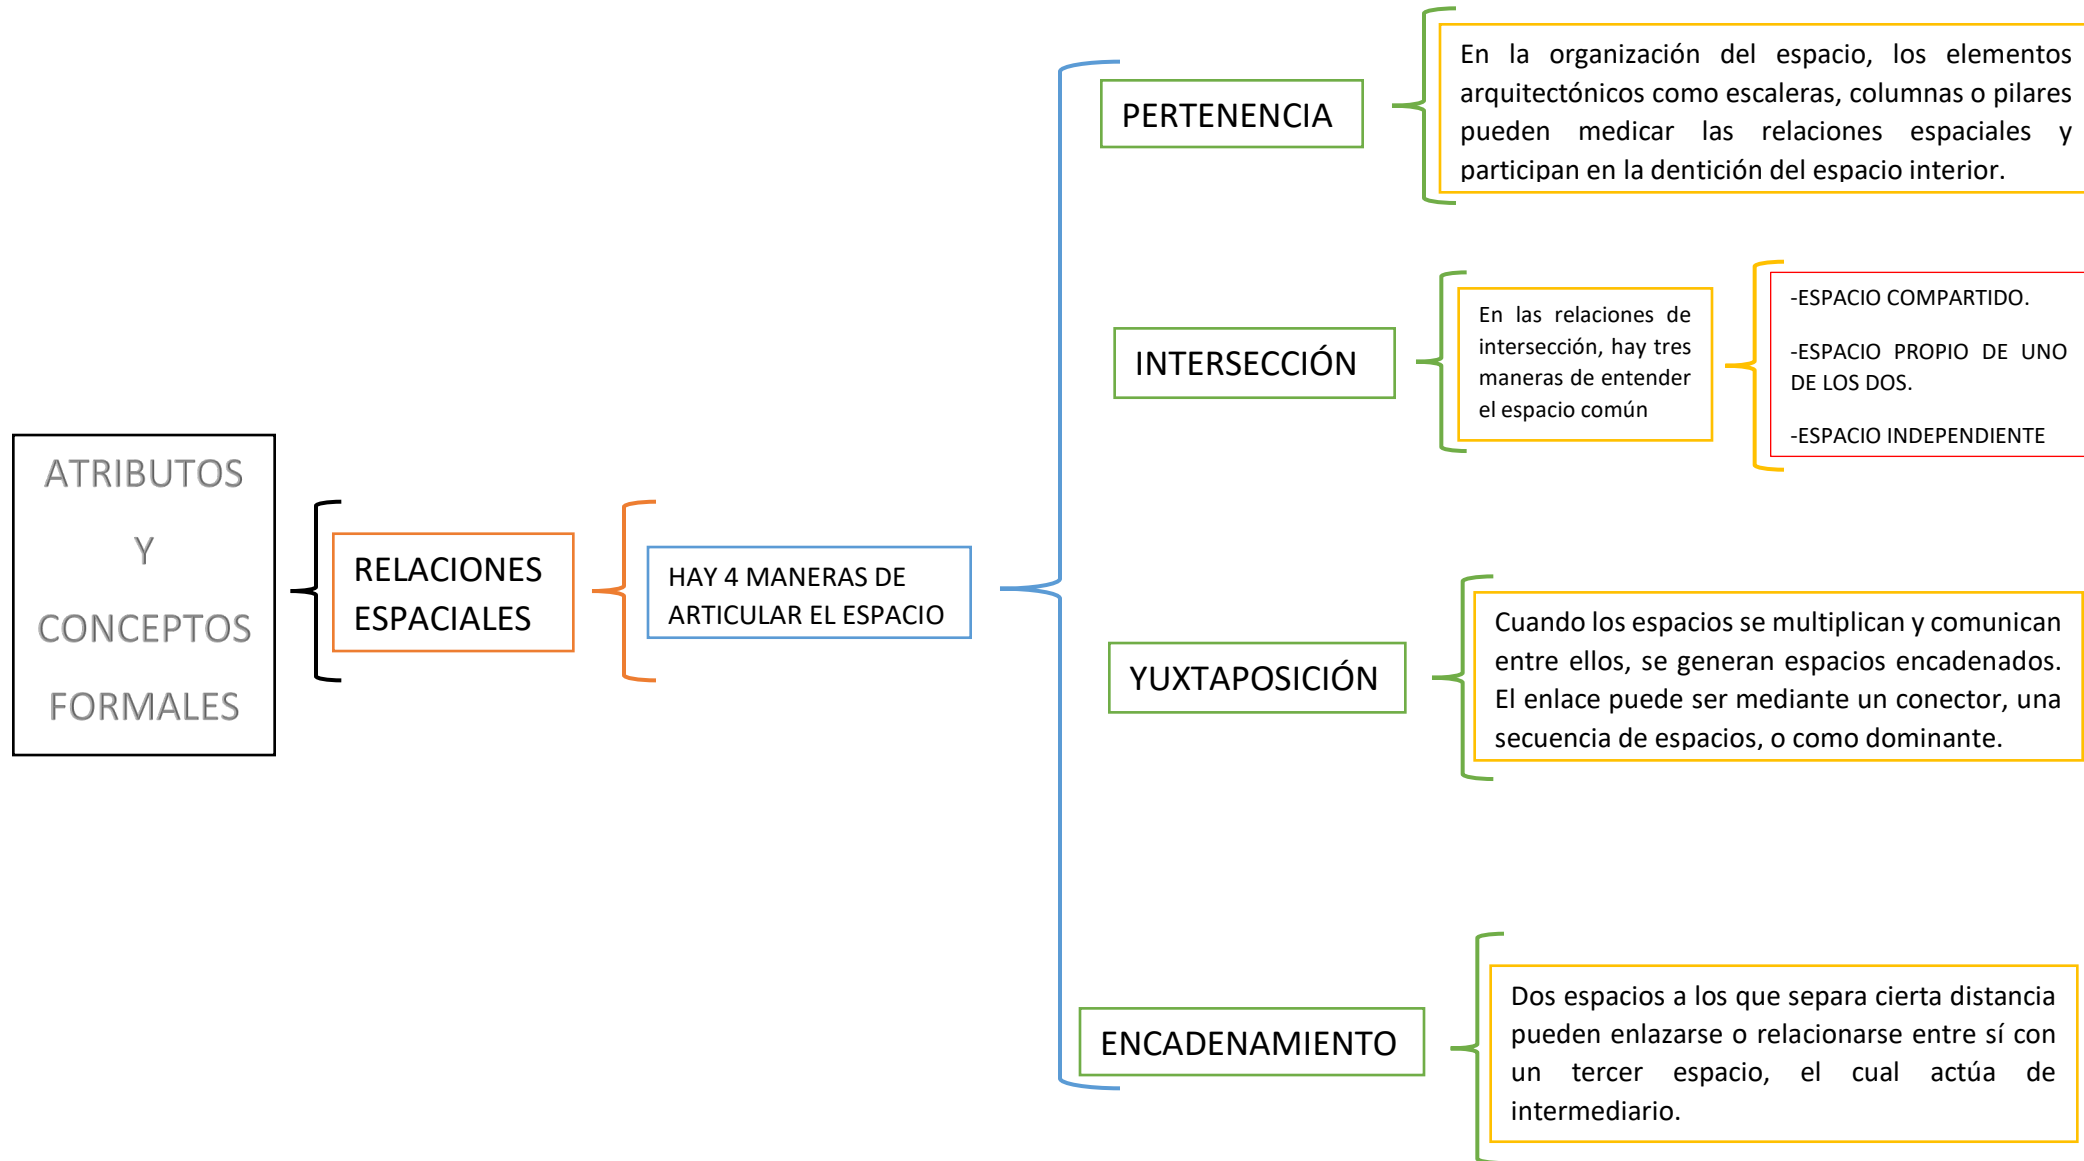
ATRIBUTOS Y CONCEPTOS FORMALES

RELACIONES ESPACIALES

HAY 4 MANERAS DE ARTICULAR EL ESPACIO

PERTENENCIA

En la organización del espacio, los elementos arquitectónicos como escaleras, columnas o pilares pueden medicar las relaciones espaciales y participan en la dentición del espacio interior.

INTERSECCIÓN

En las relaciones de intersección, hay tres maneras de entender el espacio común

-ESPACIO COMPARTIDO.

-ESPACIO PROPIO DE UNO DE LOS DOS.

-ESPACIO INDEPENDIENTE

YUXTAPOSICIÓN

Cuando los espacios se multiplican y comunican entre ellos, se generan espacios encadenados. El enlace puede ser mediante un conector, una secuencia de espacios, o como dominante.

ENCADENAMIENTO

Dos espacios a los que separa cierta distancia pueden enlazarse o relacionarse entre sí con un tercer espacio, el cual actúa de intermediario.